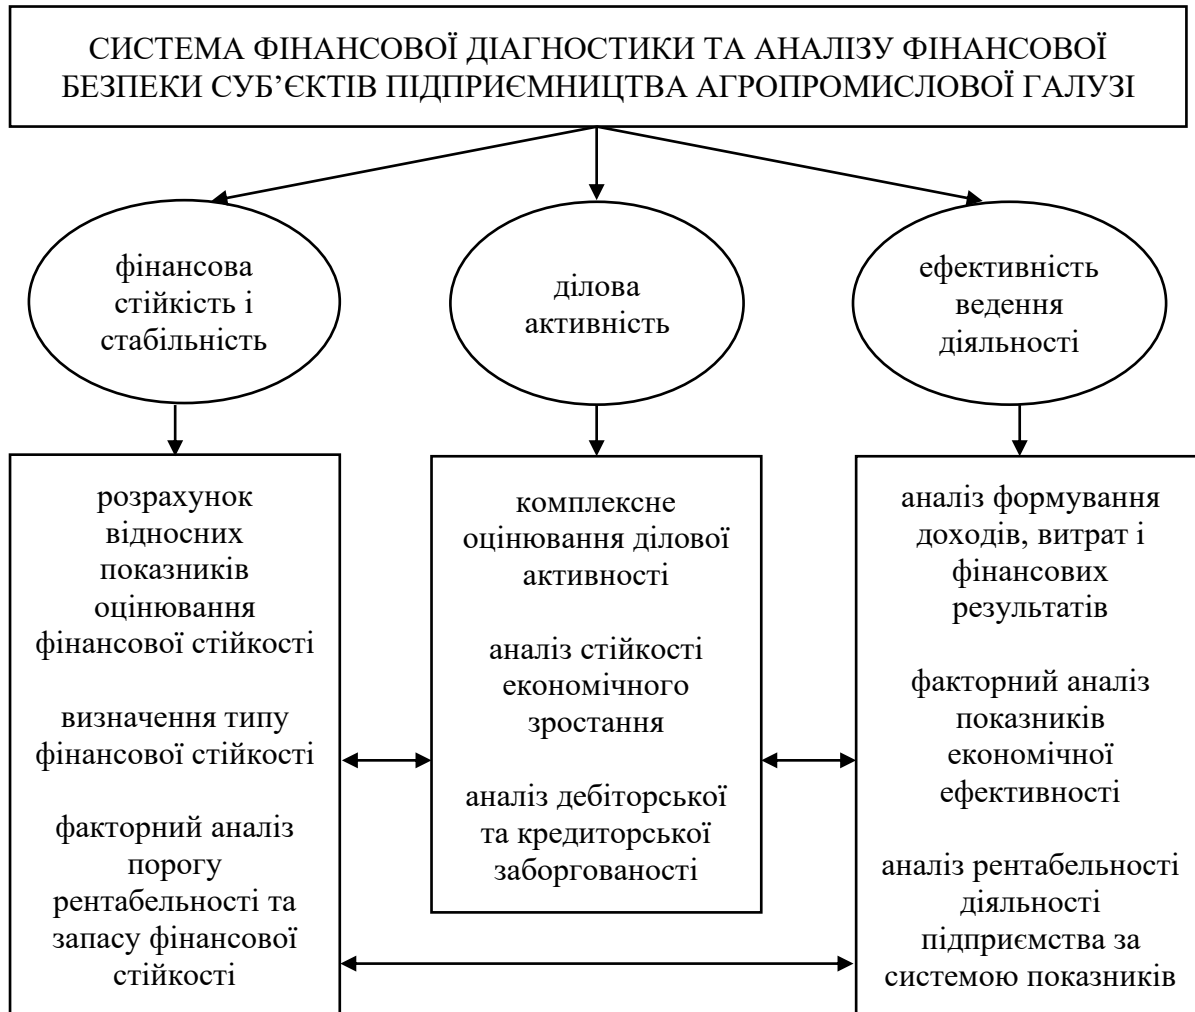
СИСТЕМА ФІНАНСОВОЇ ДІАГНОСТИКИ ТА АНАЛІЗУ ФІНАНСОВОЇ БЕЗПЕКИ СУБ'ЄКТІВ ПІДПРИЄМНИЦТВА АГРОПРОМИСЛОВОЇ ГАЛУЗІ

фінансова стійкість і стабільність

ділова активність

ефективність ведення діяльності

розрахунок відносних показників оцінювання фінансової стійкості

визначення типу фінансової стійкості

факторний аналіз порогу рентабельності та запасу фінансової стійкості

комплексне оцінювання ділової активності

аналіз стійкості економічного зростання

аналіз дебіторської та кредиторської заборгованості

аналіз формування доходів, витрат і фінансових результатів

факторний аналіз показників економічної ефективності

аналіз рентабельності діяльності підприємства за системою показників